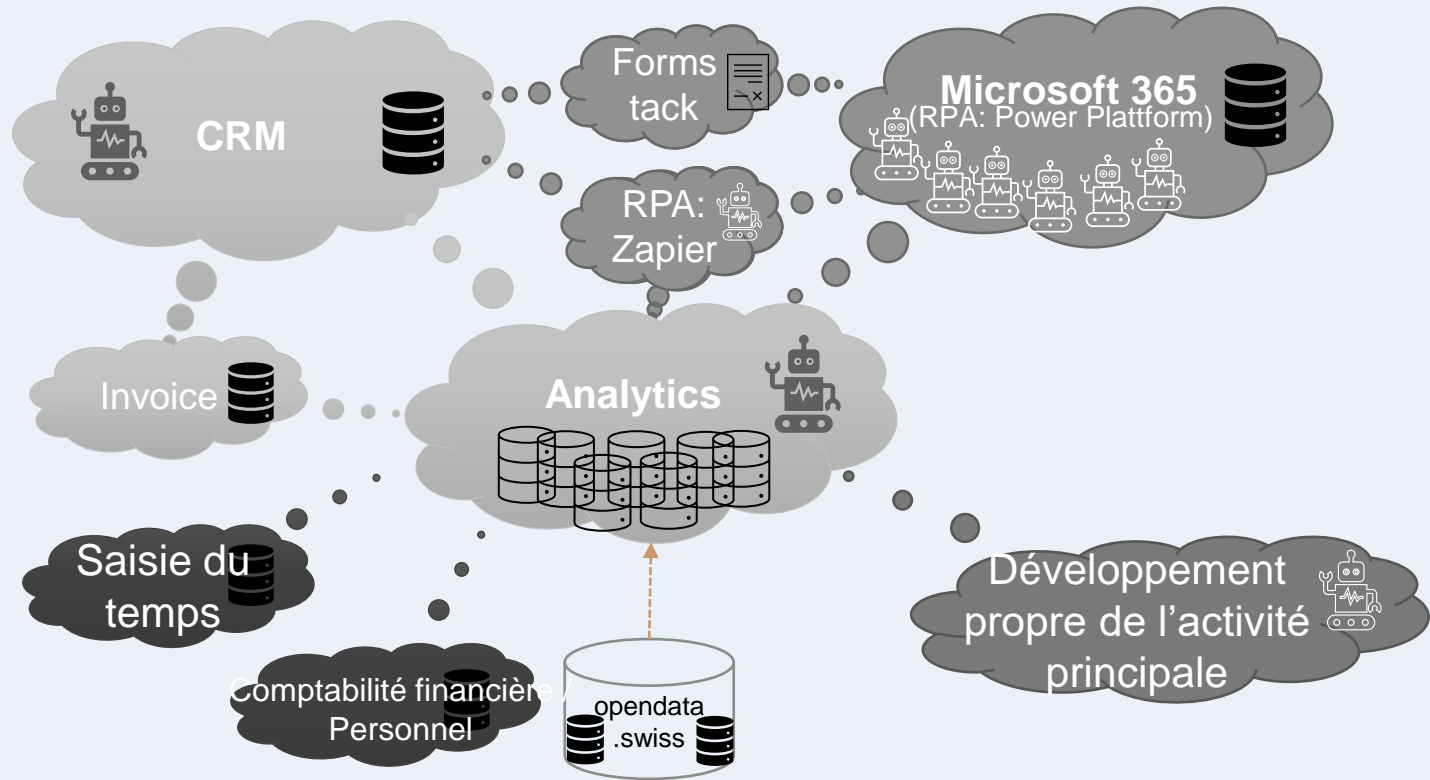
CRM

Forms tack

Microsoft 365 (RPA: Power Plattform)

RPA: Zapier

Invoice

Analytics

Saisie du temps

Développement propre de l’activité principale

Comptabilité financière / Personnel

opendata .swiss